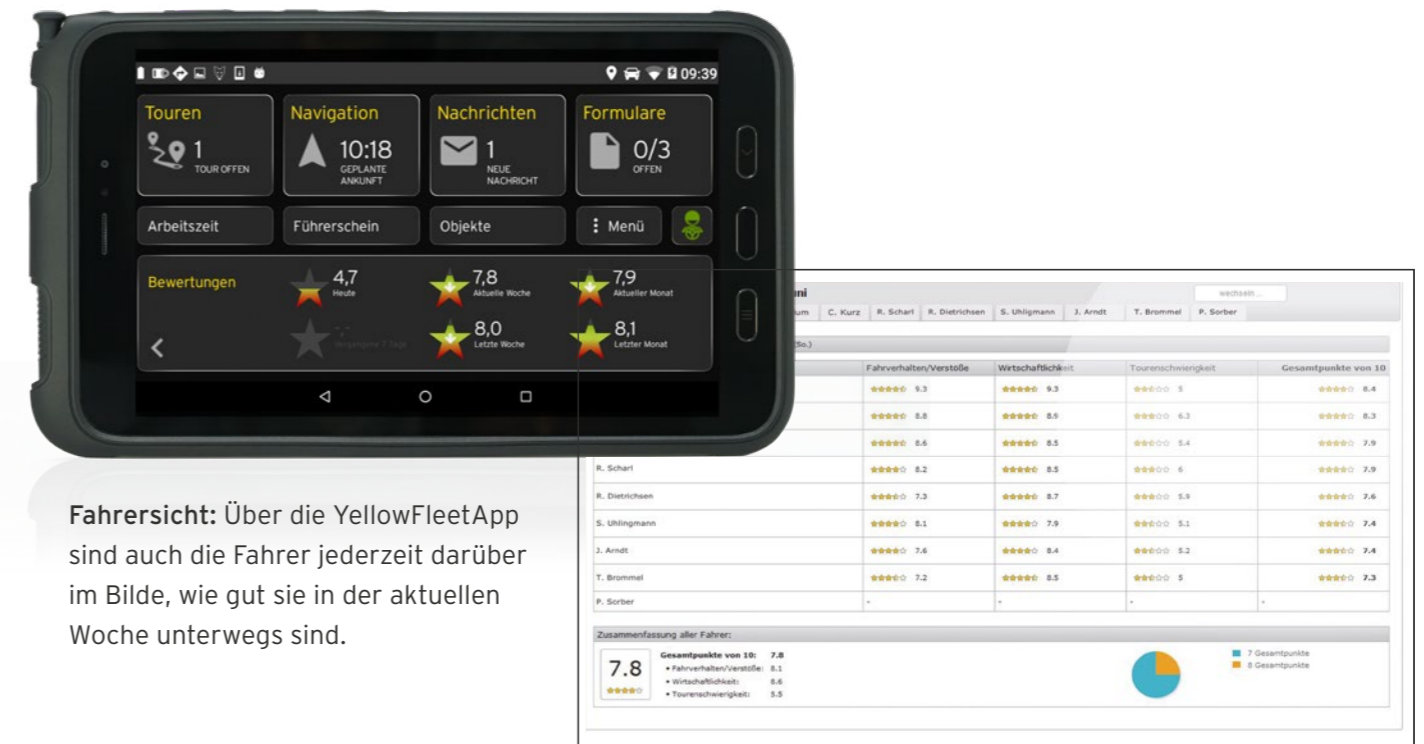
09:39

Touren
1
TOUR OFFEN

Navigation
10:18
GEPLANTE ANKUNFT

Nachrichten
1
NEUE NACHRICHT

Formulare
0/3
OFFEN

Arbeitszeit
Führerschein
Objekte
⋮ Menü

Bewertungen
4,7
Heute
7,8
Aktuelle Woche
7,9
Aktueller Monat
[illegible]
Vergangene 7 Tage
8,0
Letzte Woche
8,1
Letzter Monat

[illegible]ni
wechseln ...
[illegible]um | C. Kurz | R. Scharl | R. Dietrichsen | S. Uhligmann | J. Arndt | T. Brommel | P. Sorber

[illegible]So.)

| | Fahrverhalten/Verstöße | Wirtschaftlichkeit | Tourenschwierigkeit | Gesamtpunkte von 10 |
|---|---|---|---|---|
| | 9.3 | 9.3 | 5 | 8.4 |
| | 8.8 | 8.9 | 6.3 | 8.3 |
| | 8.6 | 8.5 | 5.4 | 7.9 |
| R. Scharl | 8.2 | 8.5 | 6 | 7.9 |
| R. Dietrichsen | 7.3 | 8.7 | 5.9 | 7.6 |
| S. Uhlingmann | 8.1 | 7.9 | 5.1 | 7.4 |
| J. Arndt | 7.6 | 8.4 | 5.2 | 7.4 |
| T. Brommel | 7.2 | 8.5 | 5 | 7.3 |
| P. Sorber | - | - | - | - |

Zusammenfassung aller Fahrer:
7.8
Gesamtpunkte von 10: 7.8
• Fahrverhalten/Verstöße: 8.1
• Wirtschaftlichkeit: 8.6
• Tourenschwierigkeit: 5.5
7 Gesamtpunkte
8 Gesamtpunkte

Fahrersicht: Über die YellowFleetApp sind auch die Fahrer jederzeit darüber im Bilde, wie gut sie in der aktuellen Woche unterwegs sind.